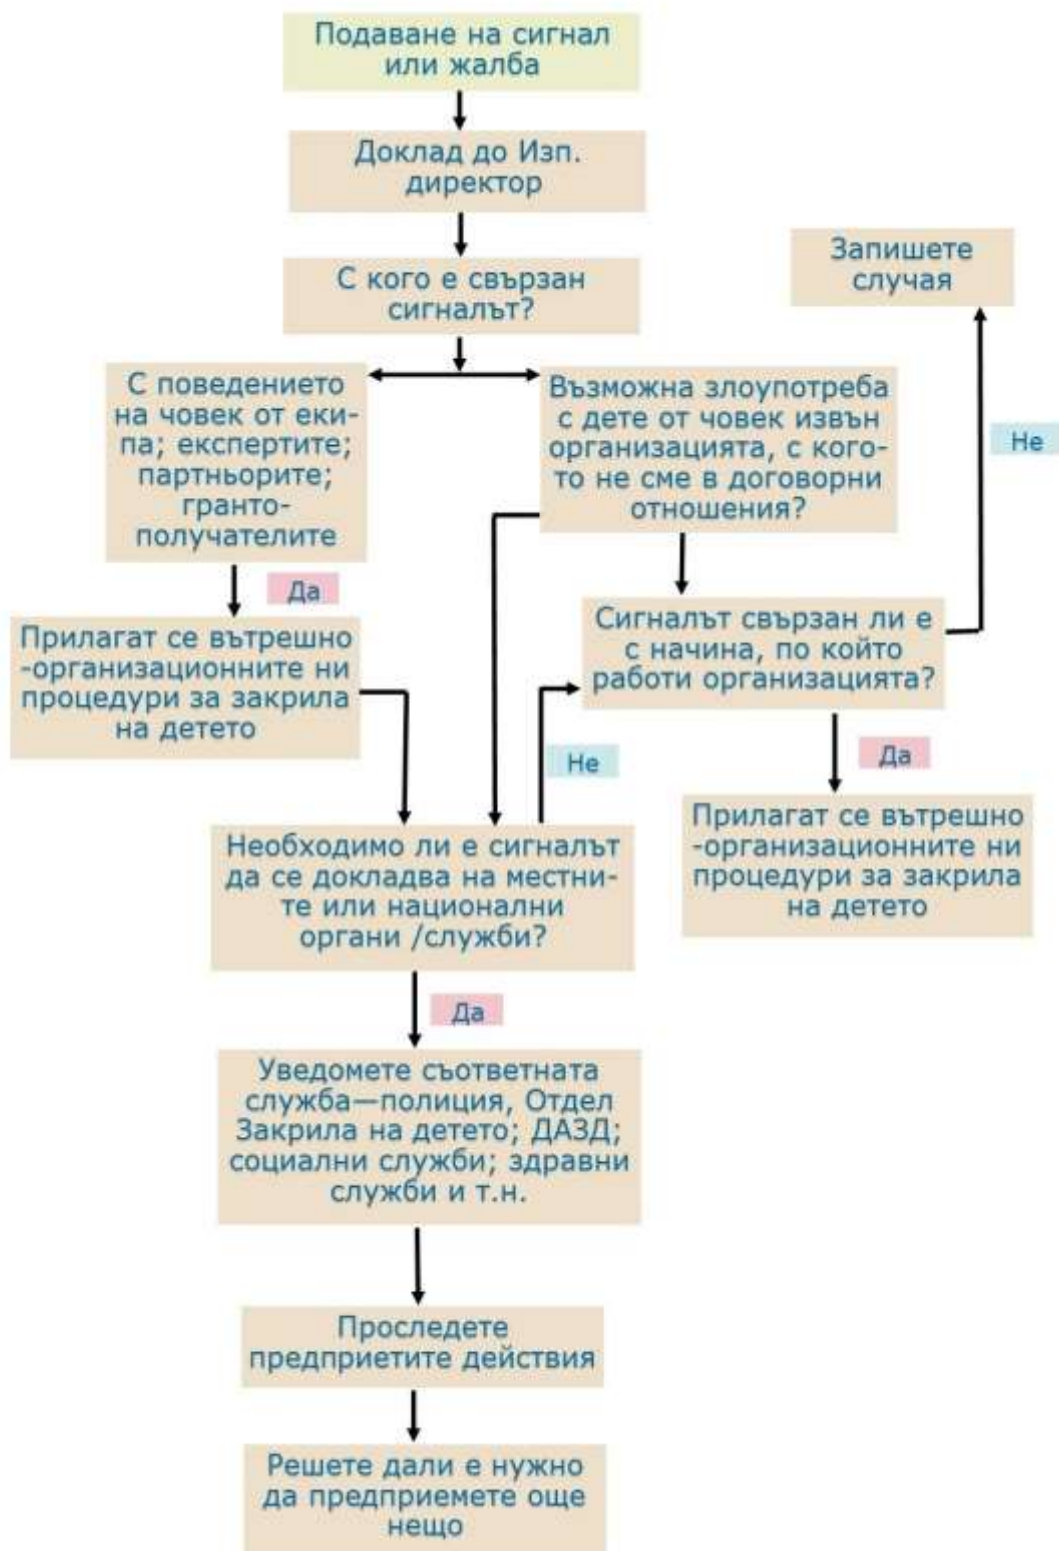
Подаване на сигнал или жалба

Доклад до Изп. директор

С кого е свързан сигналът?

Запишете случая

С поведението на човек от екипа; експертите; партньорите; грантополучателите

Възможна злоупотреба с дете от човек извън организацията, с когото не сме в договорни отношения?

Не

Да

Прилагат се вътрешно -организационните ни процедури за закрила на детето

Сигналът свързан ли е с начина, по който работи организацията?

Не

Да

Прилагат се вътрешно -организационните ни процедури за закрила на детето

Необходимо ли е сигналът да се докладва на местните или национални органи /служби?

Да

Уведомете съответната служба—полиция, Отдел Закрила на детето; ДАЗД; социални служби; здравни служби и т.н.

Проследете предприетите действия

Решете дали е нужно да предприемете още нещо